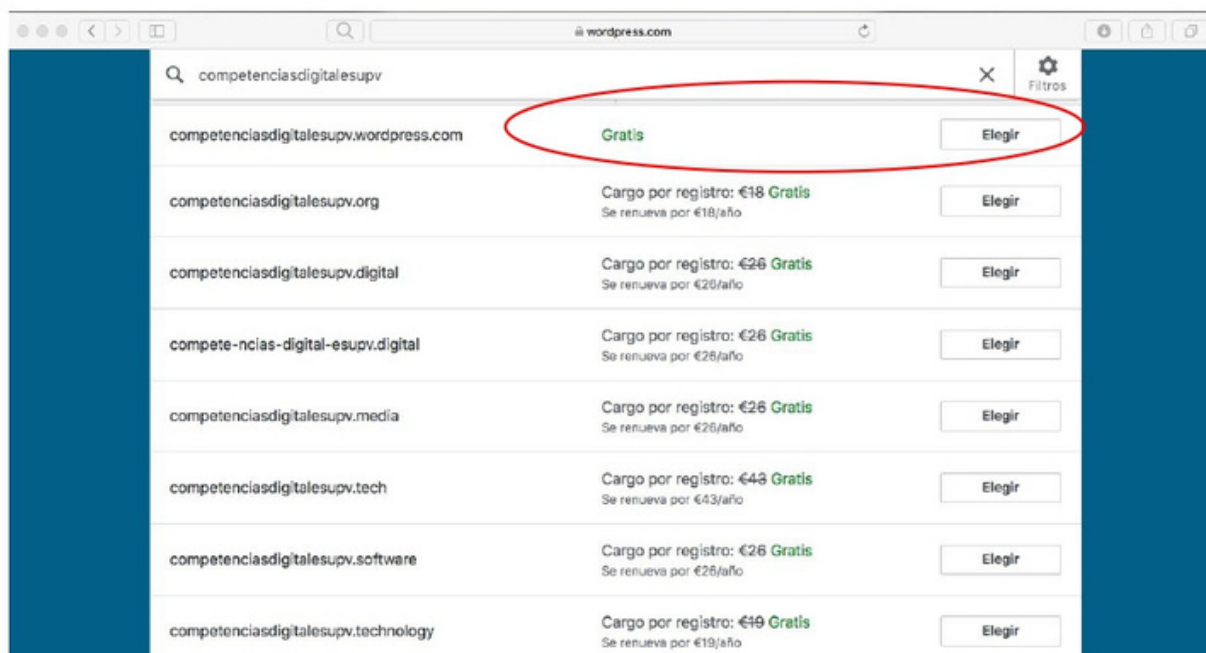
wordpress.com

competenciasdigitalesupv

Filtros

competenciasdigitalesupv.wordpress.com
Gratis
Elegir

competenciasdigitalesupv.org
Cargo por registro: €18 Gratis
Se renueva por €18/año
Elegir

competenciasdigitalesupv.digital
Cargo por registro: €26 Gratis
Se renueva por €26/año
Elegir

compete-ncias-digital-esupv.digital
Cargo por registro: €26 Gratis
Se renueva por €26/año
Elegir

competenciasdigitalesupv.media
Cargo por registro: €26 Gratis
Se renueva por €26/año
Elegir

competenciasdigitalesupv.tech
Cargo por registro: €43 Gratis
Se renueva por €43/año
Elegir

competenciasdigitalesupv.software
Cargo por registro: €26 Gratis
Se renueva por €26/año
Elegir

competenciasdigitalesupv.technology
Cargo por registro: €19 Gratis
Se renueva por €19/año
Elegir